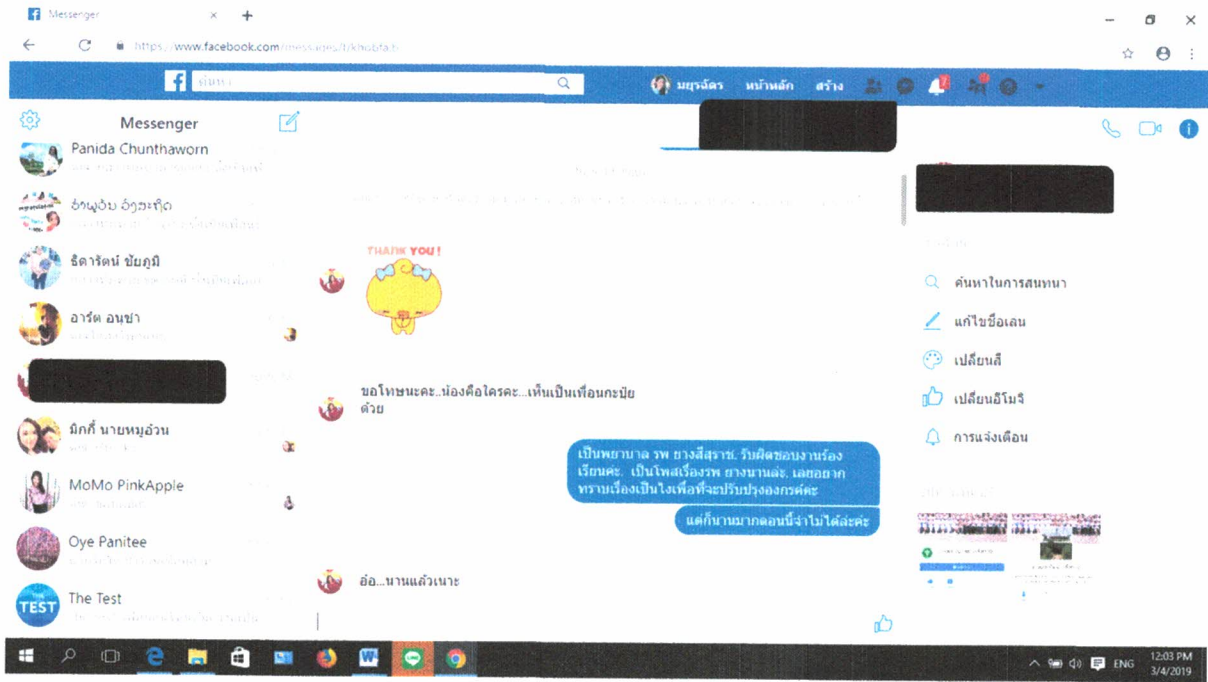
Messenger ×
+

https://www.facebook.com/messages/t/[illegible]

ค้นหา

มยุรฉัตร หน้าหลัก สร้าง

Messenger

Panida Chunthaworn

ອ່ານພູວັນ ອ່ງສະຫຼິດ

ธิดารัตน์ ชัยภูมิ

อาร์ต อนชา

มิกกี้ นายหมูอ้วน

MoMo PinkApple

Oye Panitee

TEST

The Test

THANK YOU!

ขอโทษนะคะ..น้องคือใครคะ..เห็นเป็นเพื่อนกะบัยด้วย

เป็นพยาบาล รพ ยางสีสุราช. รับผิดชอบงานร้องเรียนค่ะ. เป็นโพสเรื่องรพ ยางนานค่ะ. เลยอยากทราบเรื่องเป็นไงเพื่อที่จะปรับปรุงองกรค์ค่ะ

แต่ก็นานมากตอนนี้จำไม่ได้ล่ะค่ะ

อ๋อ...นานแล้วเนาะ

ค้นหาในการสนทนา

แก้ไขชื่อเล่น

เปลี่ยนสี

เปลี่ยนอีโมจิ

การแจ้งเตือน

ENG
12:03 PM
3/4/2019